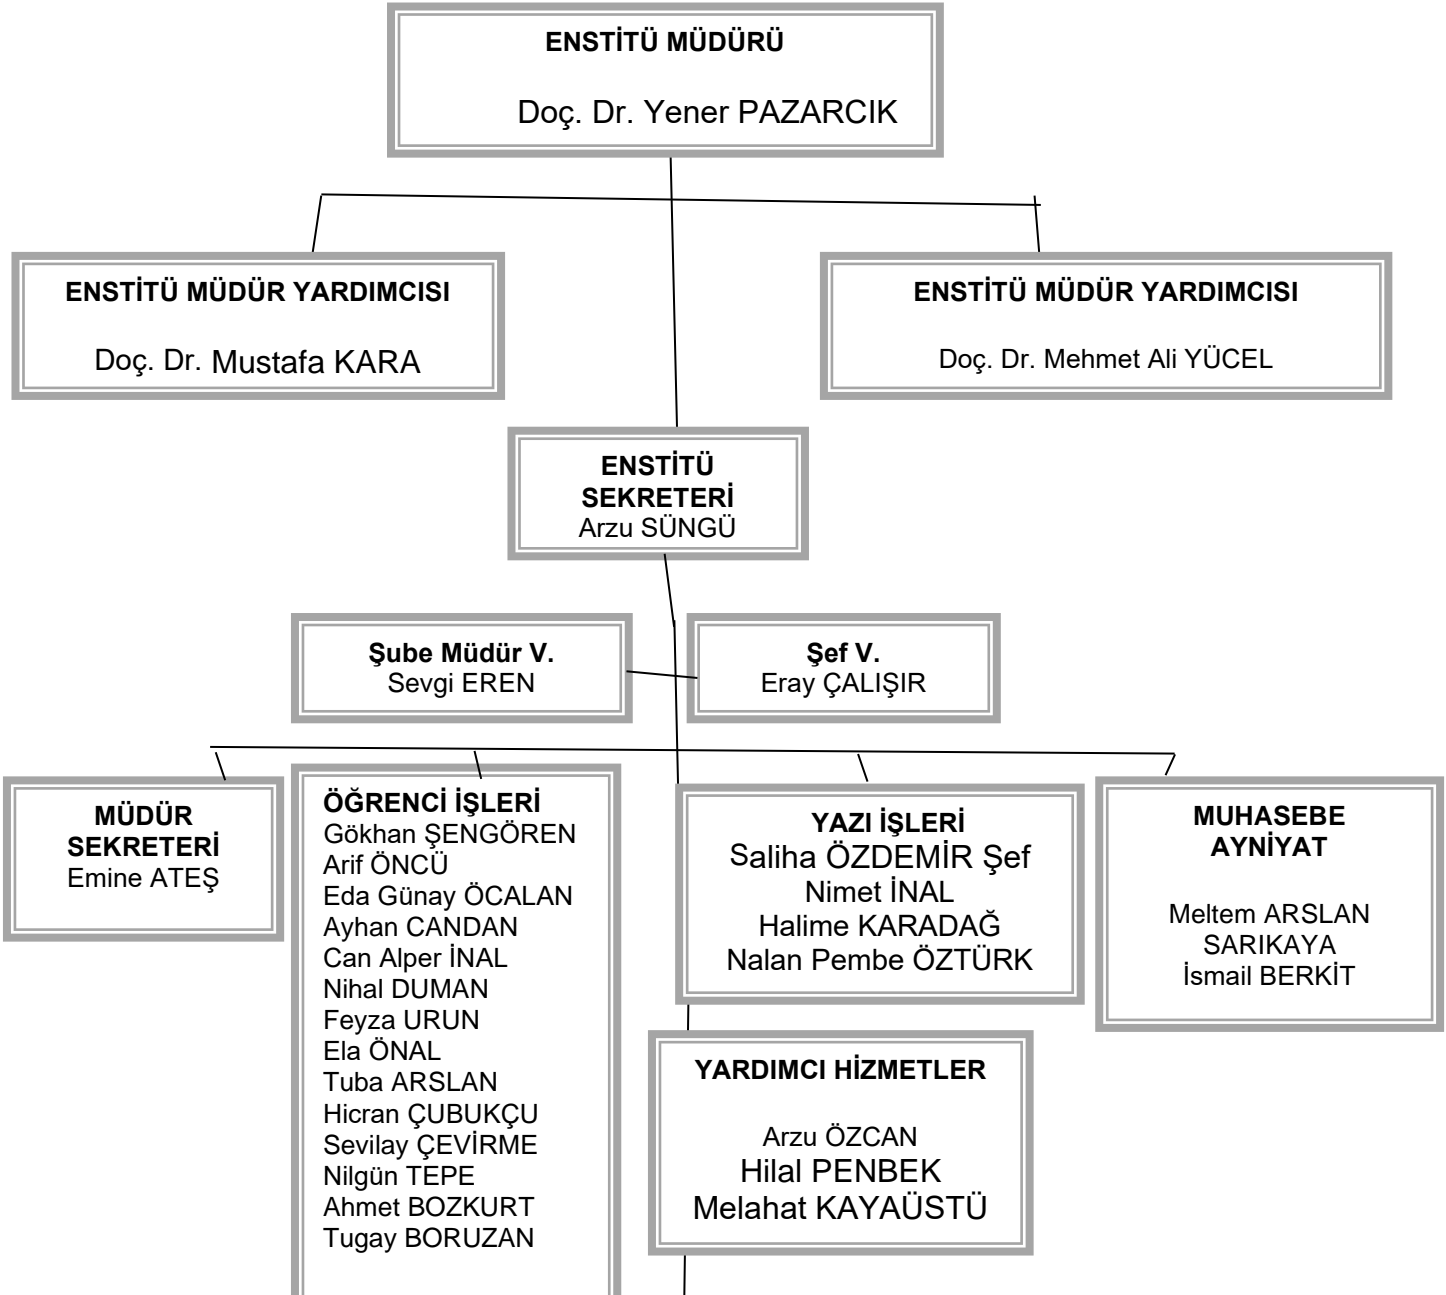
ENSTİTÜ MÜDÜRÜ

Doç. Dr. Yener PAZARCIK

ENSTİTÜ MÜDÜR YARDIMCISI

Doç. Dr. Mustafa KARA

ENSTİTÜ MÜDÜR YARDIMCISI

Doç. Dr. Mehmet Ali YÜCEL

ENSTİTÜ SEKRETERİ
Arzu SÜNGÜ

Şube Müdür V.
Sevgi EREN

Şef V.
Eray ÇALIŞIR

MÜDÜR SEKRETERİ
Emine ATEŞ

ÖĞRENCİ İŞLERİ
Gökhan ŞENGÖREN
Arif ÖNCÜ
Eda Günay ÖCALAN
Ayhan CANDAN
Can Alper İNAL
Nihal DUMAN
Feyza URUN
Ela ÖNAL
Tuba ARSLAN
Hicran ÇUBUKÇU
Sevilay ÇEVİRME
Nilgün TEPE
Ahmet BOZKURT
Tugay BORUZAN

YAZI İŞLERİ
Saliha ÖZDEMİR Şef
Nimet İNAL
Halime KARADAĞ
Nalan Pembe ÖZTÜRK

MUHASEBE AYNİYAT

Meltem ARSLAN SARIKAYA
İsmail BERKİT

YARDIMCI HİZMETLER

Arzu ÖZCAN
Hilal PENBEK
Melahat KAYAÜSTÜ